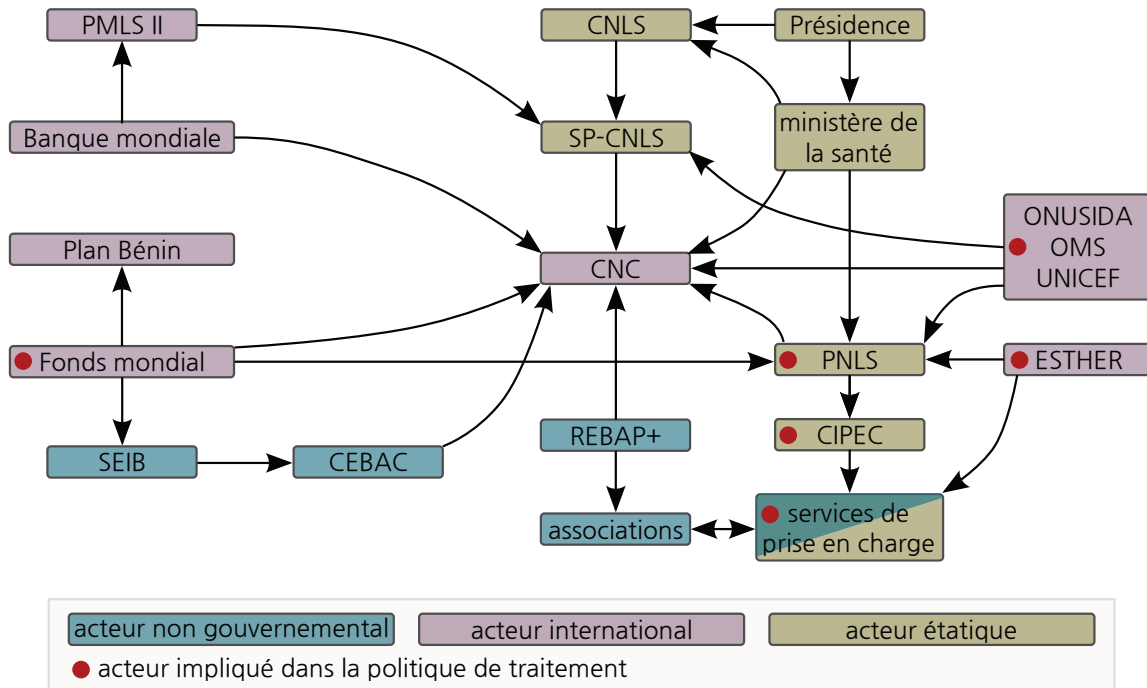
PMLS II

CNLS

Présidence

Banque mondiale

SP-CNLS

ministère de la santé

Plan Bénin

CNC

ONUSIDA
OMS
UNICEF

Fonds mondial

PNLS

ESTHER

CIPEC

SEIB

CEBAC

REBAP+

associations

services de prise en charge

acteur non gouvernemental

acteur international

acteur étatique

acteur impliqué dans la politique de traitement